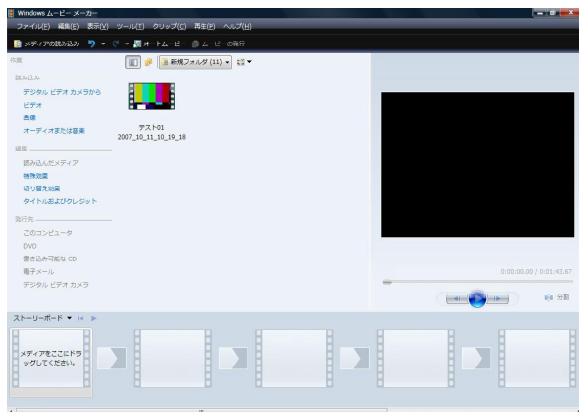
Windows ムービー メーカー
ファイル(F) 編集(E) 表示(V) ツール(T) クリップ(C) 再生(P) ヘルプ(H)
メディアの読み込み
新規フォルダ (11)
作業
読み込み
デジタル ビデオ カメラから
ビデオ
画像
オーディオまたは音楽
編集
読み込んだメディア
特殊効果
切り替え効果
タイトルおよびクレジット
発行先
このコンピュータ
DVD
書き込み可能な CD
電子メール
デジタル ビデオ カメラ
テスト01
2007_10_11_10_19_18
0:00:00.00 / 0:01:43.67
分割
ストーリーボード
メディアをここにドラッグしてください。